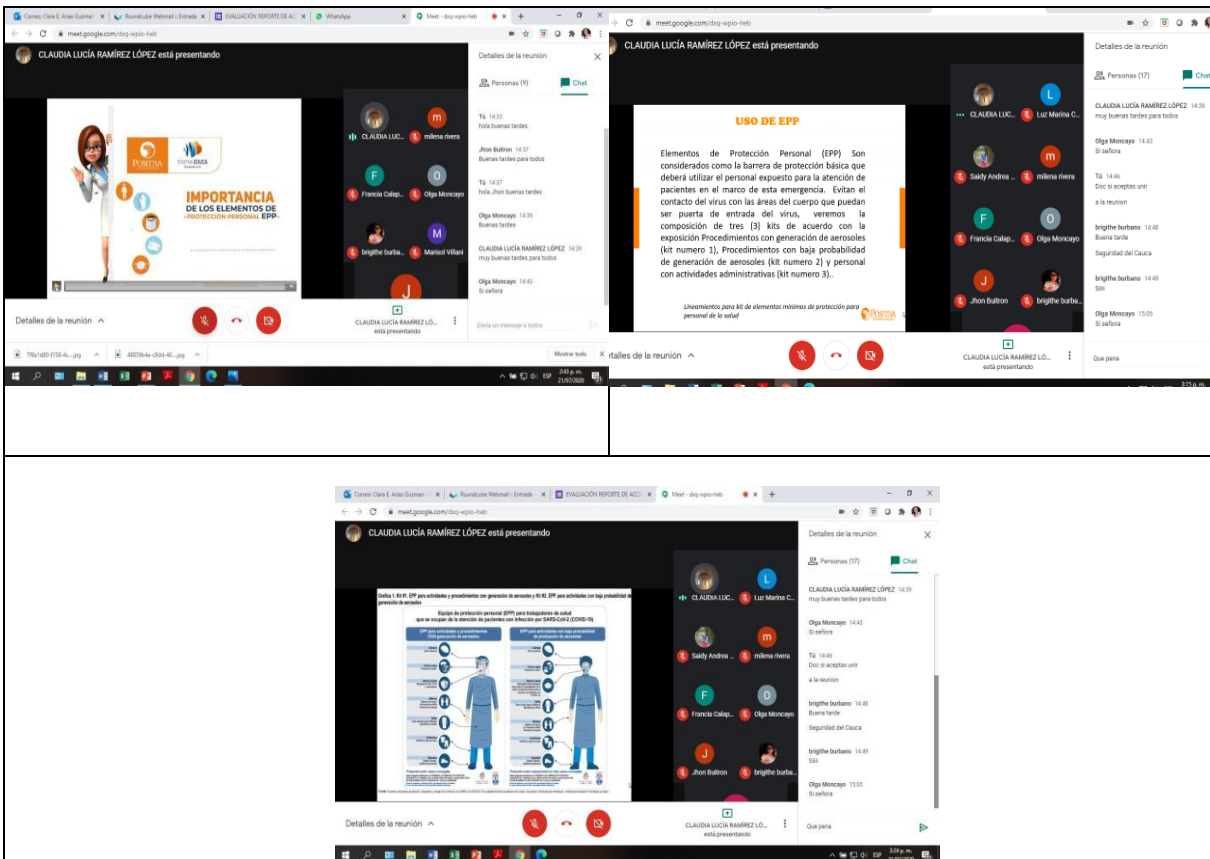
Correo: Clara E. Arias Guzmán | Roundcube Webmail :: Entrada | EVALUACIÓN REPORTE DE ACC | WhatsApp | Meet - dxq-wpio-heb

meet.google.com/dxq-wpio-heb

CLAUDIA LUCÍA RAMÍREZ LÓPEZ está presentando

POSITIVA | POSITIVA EDUCA

IMPORTANCIA DE LOS ELEMENTOS DE PROTECCIÓN PERSONAL EPP

CLAUDIA LUC... | milena rivera | Francia Calap... | Olga Moncayo | brigithe burba... | Marisol Villani

Detalles de la reunión

Personas (9) | Chat

Tú 14:33
hola buenas tardes

Jhon Buitron 14:37
Buenas tardes para todos

Tú 14:37
hola Jhon buenas tardes

Olga Moncayo 14:39
Buenas tardes

CLAUDIA LUCÍA RAMÍREZ LÓPEZ 14:39
muy buenas tardes para todos

Olga Moncayo 14:43
Si señora

Envía un mensaje a todos

Detalles de la reunión

CLAUDIA LUCÍA RAMÍREZ LÓ... está presentando

Mostrar todo

2:43 p. m. 21/07/2020

meet.google.com/dxq-wpio-heb

CLAUDIA LUCÍA RAMÍREZ LÓPEZ está presentando

USO DE EPP

Elementos de Protección Personal (EPP) Son considerados como la barrera de protección básica que deberá utilizar el personal expuesto para la atención de pacientes en el marco de esta emergencia. Evitan el contacto del virus con las áreas del cuerpo que puedan ser puerta de entrada del virus, veremos la composición de tres (3) kits de acuerdo con la exposición Procedimientos con generación de aerosoles (kit numero 1), Procedimientos con baja probabilidad de generación de aerosoles (kit numero 2) y personal con actividades administrativas (kit numero 3)..

Lineamientos para kit de elementos mínimos de protección para personal de la salud

POSITIVA

CLAUDIA LUC... | Luz Marina C... | Saidy Andrea ... | milena rivera | Francia Calap... | Olga Moncayo | Jhon Buitron | brigithe burba...

Detalles de la reunión

Personas (17) | Chat

CLAUDIA LUCÍA RAMÍREZ LÓPEZ 14:39
muy buenas tardes para todos

Olga Moncayo 14:43
Si señora

Tú 14:46
Doc si aceptas unir
a la reunion

brigithe burbano 14:48
Buena tarde
Seguridad del Cauca

brigithe burbano 14:49
Siiii

Olga Moncayo 15:05
Si señora

Que pena

Detalles de la reunión

CLAUDIA LUCÍA RAMÍREZ LÓ... está presentando

3:23 p. m.

Correo: Clara E. Arias Guzmán | Roundcube Webmail :: Entrada | EVALUACIÓN REPORTE DE ACC | Meet - dxq-wpio-heb

meet.google.com/dxq-wpio-heb

CLAUDIA LUCÍA RAMÍREZ LÓPEZ está presentando

Gráfica 1. Kit #1. EPP para actividades y procedimientos con generación de aerosoles y Kit #2. EPP para actividades con baja probabilidad de generación de aerosoles

Equipo de protección personal (EPP) para trabajadores de salud que se ocupan de la atención de pacientes con infección por SARS-CoV-2 (COVID-19)

EPP para actividades y procedimientos CON generación de aerosoles

EPP para actividades con baja probabilidad de producción de aerosoles

CLAUDIA LUC... | Luz Marina C... | Saidy Andrea ... | milena rivera | Francia Calap... | Olga Moncayo | Jhon Buitron | brigithe burba...

Detalles de la reunión

Personas (17) | Chat

CLAUDIA LUCÍA RAMÍREZ LÓPEZ 14:39
muy buenas tardes para todos

Olga Moncayo 14:43
Si señora

Tú 14:46
Doc si aceptas unir
a la reunion

brigithe burbano 14:48
Buena tarde
Seguridad del Cauca

brigithe burbano 14:49
Siiii

Olga Moncayo 15:05
Si señora

Que pena

Detalles de la reunión

CLAUDIA LUCÍA RAMÍREZ LÓ... está presentando

3:24 p. m.